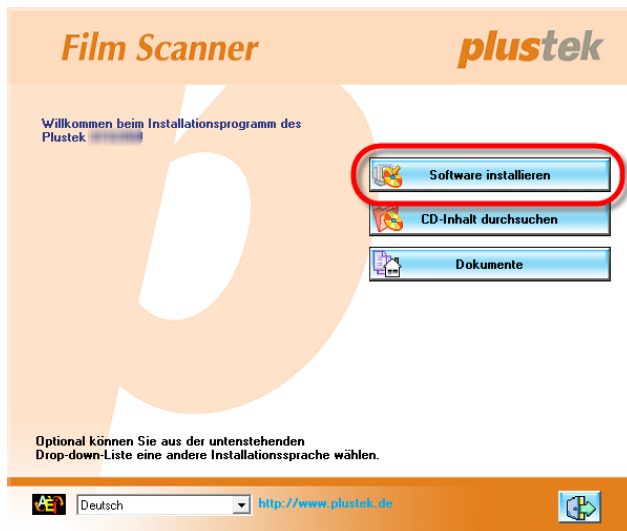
Film Scanner

plustek

Willkommen beim Installationsprogramm des Plustek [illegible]!

Software installieren

CD-Inhalt durchsuchen

Dokumente

Optional können Sie aus der untenstehenden Drop-down-Liste eine andere Installationssprache wählen.

Deutsch

http://www.plustek.de